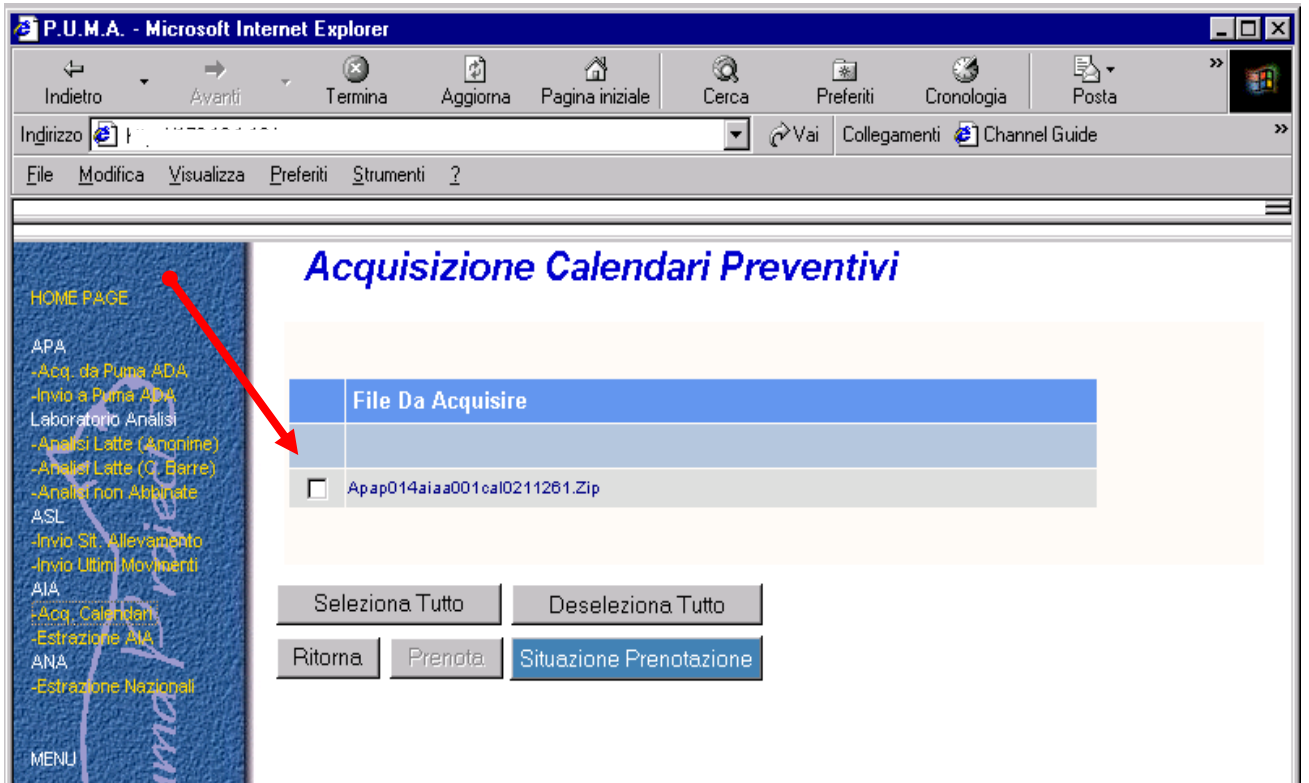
P.U.M.A. - Microsoft Internet Explorer

Indietro Avanti Termina Aggiorna Pagina iniziale Cerca Preferiti Cronologia Posta

Indirizzo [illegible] Vai Collegamenti Channel Guide

File Modifica Visualizza Preferiti Strumenti ?

HOME PAGE
APA
-Acq. da Puma ADA
-Invio a Puma ADA
Laboratorio Analisi
-Analisi Latte (Anonime)
-Analisi Latte (C. Barre)
-Analisi non Abbinate
ASL
-Invio Sit. Allevamento
-Invio Ultimi Movimenti
AIA
-Acq. Calendari
-Estrazione AIA
ANA
-Estrazione Nazionali
MENU

Acquisizione Calendari Preventivi

| | File Da Acquisire |
|---|---|
| | |
| ☐ | Apap014aiaa001cal0211261.Zip |

Seleziona Tutto Deseleziona Tutto
Ritorna Prenota Situazione Prenotazione